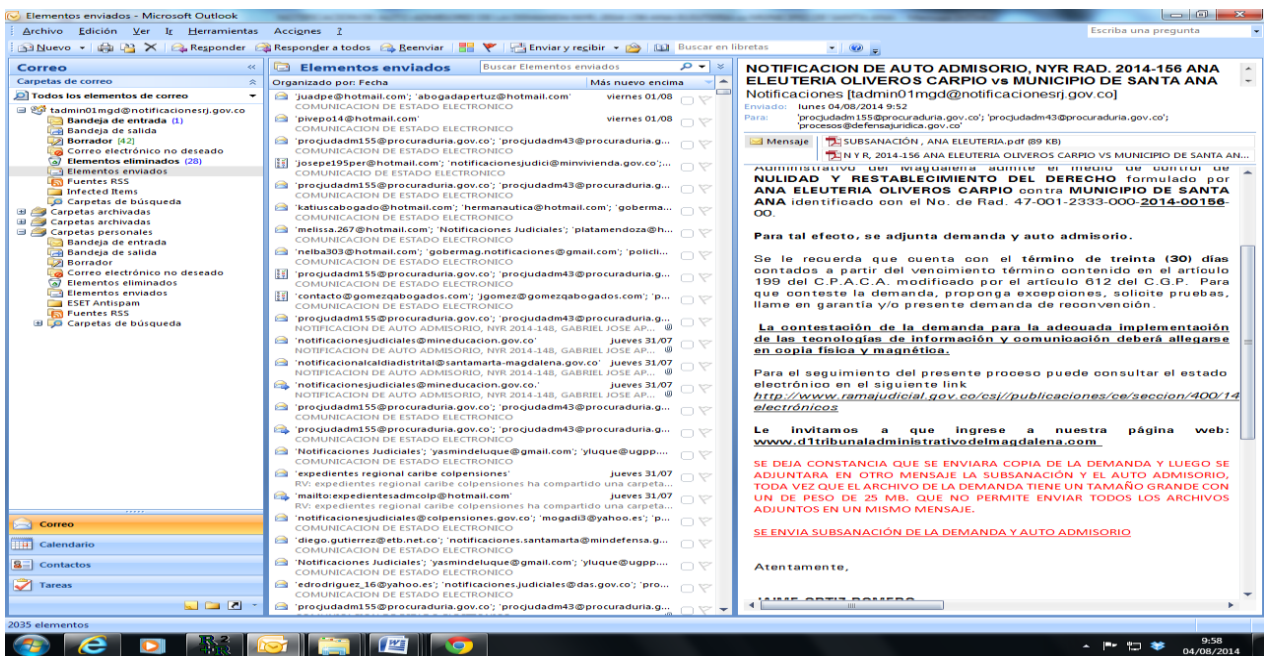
Elementos enviados - Microsoft Outlook

Archivo Edición Ver Ir Herramientas Acciones ?

Nuevo Responder Responder a todos Reenviar Enviar y recibir Buscar en libretas

Escriba una pregunta

Correo

Carpetas de correo

Todos los elementos de correo

tadmin01mgd@notificacionesrj.gov.co
Bandeja de entrada (1)
Bandeja de salida
Borrador [42]
Correo electrónico no deseado
Elementos eliminados (28)
Elementos enviados
Fuentes RSS
Infected Items
Carpetas de búsqueda
Carpetas archivadas
Carpetas archivadas
Carpetas personales
Bandeja de entrada
Bandeja de salida
Borrador
Correo electrónico no deseado
Elementos eliminados
Elementos enviados
ESET Antispam
Fuentes RSS
Carpetas de búsqueda

Correo
Calendario
Contactos
Tareas

2035 elementos

Elementos enviados

Buscar Elementos enviados

Organizado por: Fecha
Más nuevo encima

'juadpe@hotmail.com'; 'abogadapertuz@hotmail.com' viernes 01/08
COMUNICACION DE ESTADO ELECTRONICO
'pivepo14@hotmail.com' viernes 01/08
COMUNICACION DE ESTADO ELECTRONICO
'procjudadm155@procuraduria.gov.co'; 'procjudadm43@procuraduria.g...
COMUNICACION DE ESTADO ELECTRONICO
'josepe195per@hotmail.com'; 'notificacionesjudici@minvivienda.gov.co';...
COMUNICACION DE ESTADO ELECTRONICO
'procjudadm155@procuraduria.gov.co'; 'procjudadm43@procuraduria.g...
COMUNICACION DE ESTADO ELECTRONICO
'katiuscabogado@hotmail.com'; 'hermanautica@hotmail.com'; 'goberma...
COMUNICACION DE ESTADO ELECTRONICO
'melissa.267@hotmail.com'; 'Notificaciones Judiciales'; 'platamendoza@h...
COMUNICACION DE ESTADO ELECTRONICO
'nelba303@hotmail.com'; 'gobermag.notificaciones@gmail.com'; 'polici...
COMUNICACION DE ESTADO ELECTRONICO
'procjudadm155@procuraduria.gov.co'; 'procjudadm43@procuraduria.g...
COMUNICACION DE ESTADO ELECTRONICO
'contacto@gomezqabogados.com'; 'jgomez@gomezqabogados.com'; 'p...
COMUNICACION DE ESTADO ELECTRONICO
'procjudadm155@procuraduria.gov.co'; 'procjudadm43@procuraduria.g...
NOTIFICACION DE AUTO ADMISORIO, NYR 2014-148, GABRIEL JOSE AP...
'notificacionesjudiciales@mineducacion.gov.co' jueves 31/07
NOTIFICACION DE AUTO ADMISORIO, NYR 2014-148, GABRIEL JOSE AP...
'notificacionalcaldiadistrital@santamarta-magdalena.gov.co' jueves 31/07
NOTIFICACION DE AUTO ADMISORIO, NYR 2014-148, GABRIEL JOSE AP...
'notificacionesjudiciales@mineducacion.gov.co.' jueves 31/07
NOTIFICACION DE AUTO ADMISORIO, NYR 2014-148, GABRIEL JOSE AP...
'procjudadm155@procuraduria.gov.co'; 'procjudadm43@procuraduria.g...
COMUNICACION DE ESTADO ELECTRONICO
'procjudadm155@procuraduria.gov.co'; 'procjudadm43@procuraduria.g...
COMUNICACION DE ESTADO ELECTRONICO
'Notificaciones Judiciales'; 'yasmindeluque@gmail.com'; 'yluque@ugpp....
COMUNICACION DE ESTADO ELECTRONICO
'expedientes regional caribe colpensiones' jueves 31/07
RV: expedientes regional caribe colpensiones ha compartido una carpeta...
'mailto:expedientesadmcolp@hotmail.com' jueves 31/07
RV: expedientes regional caribe colpensiones ha compartido una carpeta...
'notificacionesjudiciales@colpensiones.gov.co'; 'mogadi3@yahoo.es'; 'p...
COMUNICACION DE ESTADO ELECTRONICO
'diego.gutierrez@etb.net.co'; 'notificaciones.santamarta@mindefensa.g...
COMUNICACION DE ESTADO ELECTRONICO
'Notificaciones Judiciales'; 'yasmindeluque@gmail.com'; 'yluque@ugpp....
COMUNICACION DE ESTADO ELECTRONICO
'edrodriguez_16@yahoo.es'; 'notificaciones.judiciales@das.gov.co'; 'pro...
COMUNICACION DE ESTADO ELECTRONICO
'procjudadm155@procuraduria.gov.co'; 'procjudadm43@procuraduria.g...

NOTIFICACION DE AUTO ADMISORIO, NYR RAD. 2014-156 ANA ELEUTERIA OLIVEROS CARPIO vs MUNICIPIO DE SANTA ANA
Notificaciones [tadmin01mgd@notificacionesrj.gov.co]
Enviado: lunes 04/08/2014 9:52
Para: 'procjudadm155@procuraduria.gov.co'; 'procjudadm43@procuraduria.gov.co'; 'procesos@defensajuridica.gov.co'

Mensaje SUBSANACIÓN , ANA ELEUTERIA.pdf (89 KB) N Y R, 2014-156 ANA ELEUTERIA OLIVEROS CARPIO VS MUNICIPIO DE SANTA AN...

Administrativo del Magdalena admite el medio de control de NULIDAD Y RESTABLECIMIENTO DEL DERECHO formulado por ANA ELEUTERIA OLIVEROS CARPIO contra MUNICIPIO DE SANTA ANA identificado con el No. de Rad. 47-001-2333-000-2014-00156-00.

Para tal efecto, se adjunta demanda y auto admisorio.

Se le recuerda que cuenta con el término de treinta (30) días contados a partir del vencimiento término contenido en el artículo 199 del C.P.A.C.A. modificado por el artículo 612 del C.G.P. Para que conteste la demanda, proponga excepciones, solicite pruebas, llame en garantía y/o presente demanda de reconvención.

La contestación de la demanda para la adecuada implementación de las tecnologías de información y comunicación deberá allegarse en copia física y magnética.

Para el seguimiento del presente proceso puede consultar el estado electrónico en el siguiente link http://www.ramajudicial.gov.co/csj/publicaciones/ce/seccion/400/14 electrónicos

Le invitamos a que ingrese a nuestra página web: www.d1tribunaladministrativodelmagdalena.com

SE DEJA CONSTANCIA QUE SE ENVIARA COPIA DE LA DEMANDA Y LUEGO SE ADJUNTARA EN OTRO MENSAJE LA SUBSANACIÓN Y EL AUTO ADMISORIO, TODA VEZ QUE EL ARCHIVO DE LA DEMANDA TIENE UN TAMAÑO GRANDE CON UN DE PESO DE 25 MB. QUE NO PERMITE ENVIAR TODOS LOS ARCHIVOS ADJUNTOS EN UN MISMO MENSAJE.

SE ENVIA SUBSANACIÓN DE LA DEMANDA Y AUTO ADMISORIO

Atentamente,

JAIME ORTIZ ROMERO

9:58
04/08/2014